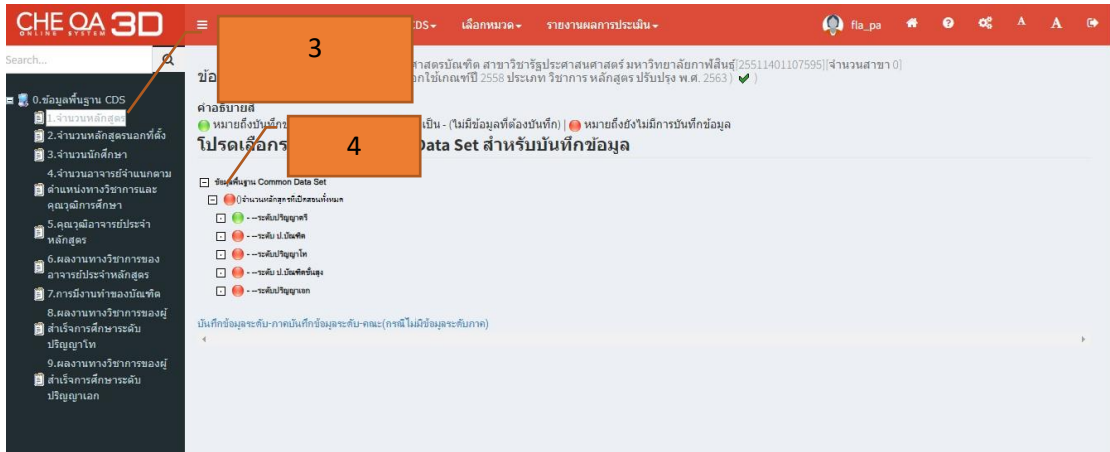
CHE QA 3D
ONLINE SYSTEM

CDS▾ เลือกหมวด▾ รายงานผลการประเมิน▾ fla_pa A A

Search...

0.ข้อมูลพื้นฐาน CDS
1.จำนวนหลักสูตร
2.จำนวนหลักสูตรนอกที่ตั้ง
3.จำนวนนักศึกษา
4.จำนวนอาจารย์จำแนกตามตำแหน่งทางวิชาการและคุณวุฒิการศึกษา
5.คุณวุฒิอาจารย์ประจำหลักสูตร
6.ผลงานทางวิชาการของอาจารย์ประจำหลักสูตร
7.การมีงานทำของบัณฑิต
8.ผลงานทางวิชาการของผู้สำเร็จการศึกษาระดับปริญญาโท
9.ผลงานทางวิชาการของผู้สำเร็จการศึกษาระดับปริญญาเอก

3

ข้อ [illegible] ศาสตรบัณฑิต สาขาวิชารัฐประศาสนศาสตร์ มหาวิทยาลัยกาฬสินธุ์[25511401107595][จำนวนสาขา 0] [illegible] อกใช้เกณฑ์ปี 2558 ประเภท วิชาการ หลักสูตร ปรับปรุง พ.ศ. 2563 )

คำอธิบายสี
หมายถึงบันทึก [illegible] เป็น - (ไม่มีข้อมูลที่ต้องบันทึก) | หมายถึงยังไม่มีการบันทึกข้อมูล

4

โปรดเลือก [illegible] Data Set สำหรับบันทึกข้อมูล

ข้อมูลพื้นฐาน Common Data Set
()จำนวนหลักสูตรที่เปิดสอนทั้งหมด
- --ระดับปริญญาตรี
- --ระดับ ป.บัณฑิต
- --ระดับปริญญาโท
- --ระดับ ป.บัณฑิตชั้นสูง
- --ระดับปริญญาเอก

บันทึกข้อมูลระดับ-ภาคบันทึกข้อมูลระดับ-คณะ(กรณีไม่มีข้อมูลระดับภาค)